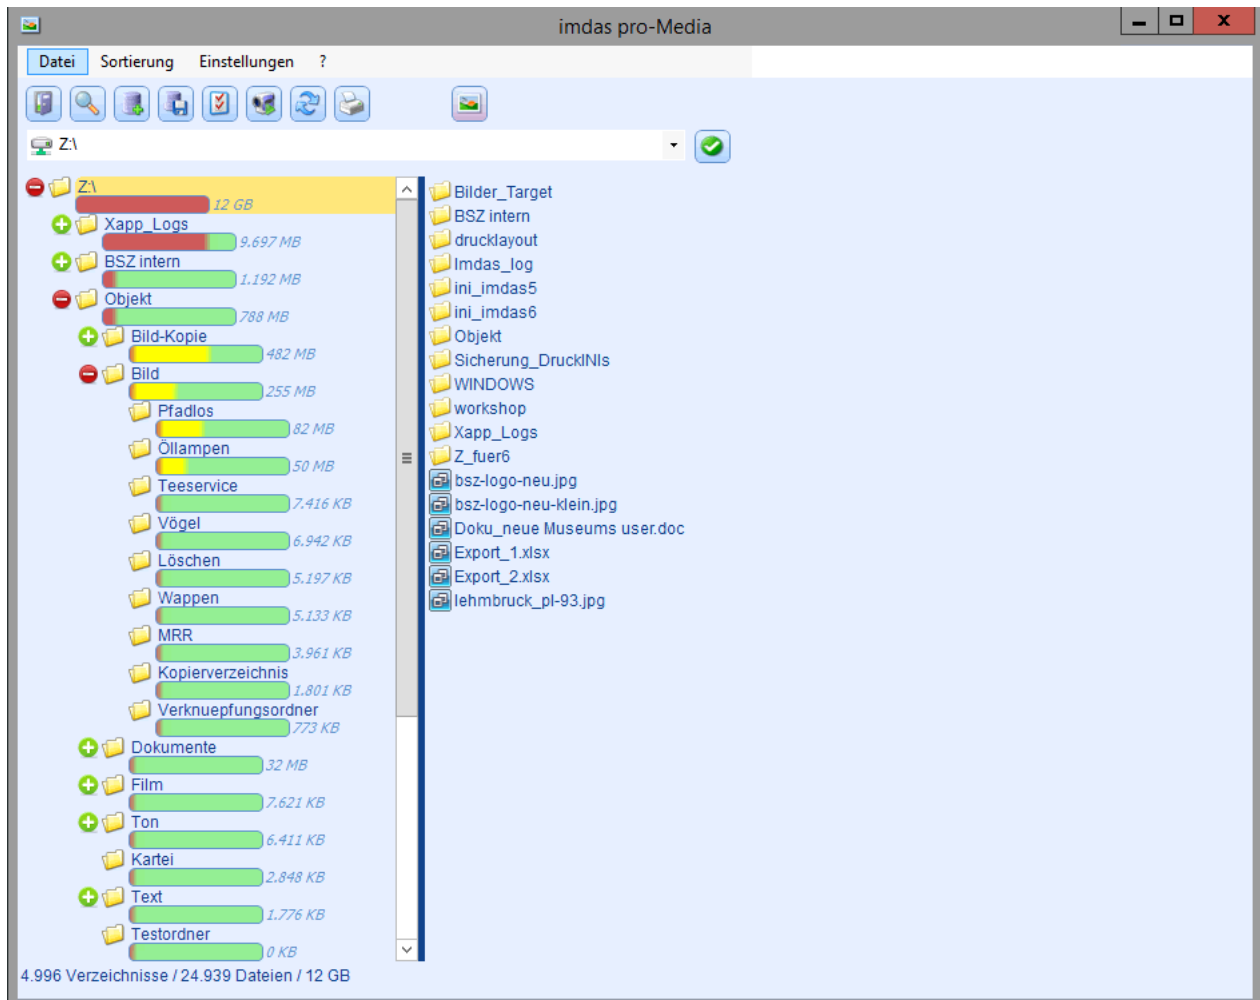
imdas pro-Media

Datei Sortierung Einstellungen ?

Z:\

Z:\
12 GB
Xapp_Logs
9.697 MB
BSZ intern
1.192 MB
Objekt
788 MB
Bild-Kopie
482 MB
Bild
255 MB
Pfadlos
82 MB
Öllampen
50 MB
Teeservice
7.416 KB
Vögel
6.942 KB
Löschen
5.197 KB
Wappen
5.133 KB
MRR
3.961 KB
Kopierverzeichnis
1.801 KB
Verknuepfungsordner
773 KB
Dokumente
32 MB
Film
7.621 KB
Ton
6.411 KB
Kartei
2.848 KB
Text
1.776 KB
Testordner
0 KB

Bilder_Target
BSZ intern
drucklayout
Imdas_log
ini_imdas5
ini_imdas6
Objekt
Sicherung_DruckINIs
WINDOWS
workshop
Xapp_Logs
Z_fuer6
bsz-logo-neu.jpg
bsz-logo-neu-klein.jpg
Doku_neue Museums user.doc
Export_1.xlsx
Export_2.xlsx
lehmbruck_pl-93.jpg

4.996 Verzeichnisse / 24.939 Dateien / 12 GB